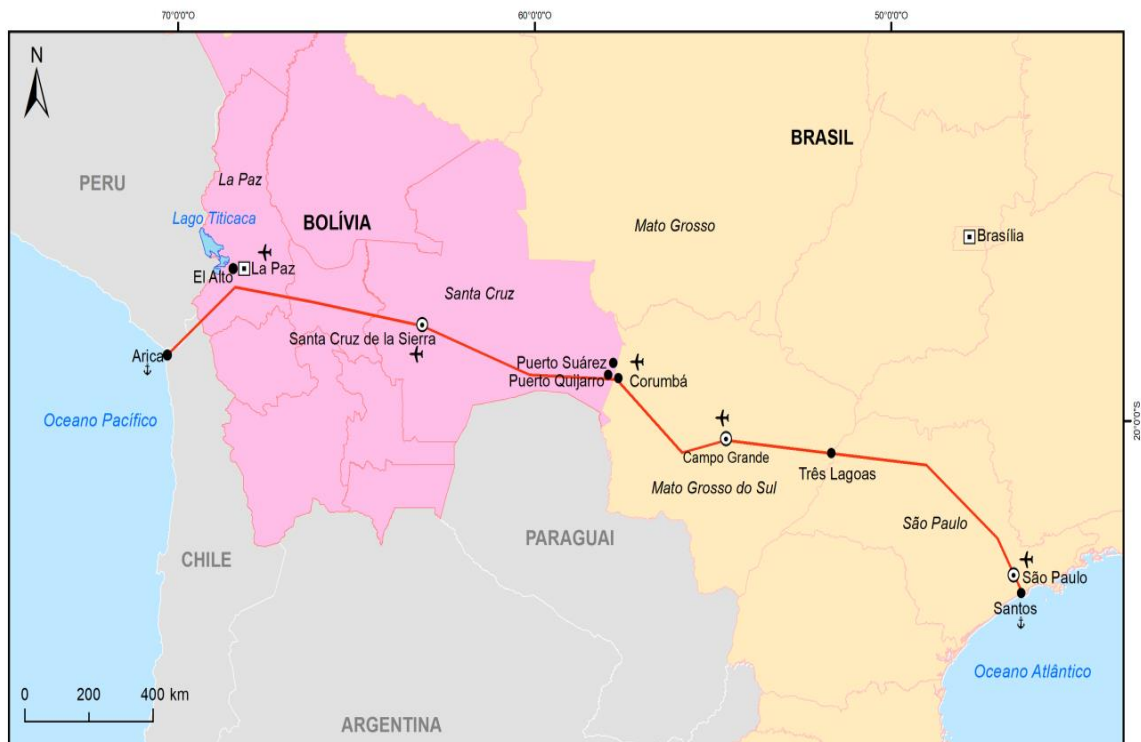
70°0'0"O
60°0'0"O
50°0'0"O
N
BRASIL
PERU
La Paz
Lago Titicaca
BOLÍVIA
Mato Grosso
Brasília
El Alto
La Paz
Santa Cruz
Santa Cruz de la Sierra
Arica
Puerto Suárez
Puerto Quijarro
Corumbá
Oceano Pacífico
20°0'0"S
Campo Grande
Três Lagoas
Mato Grosso do Sul
São Paulo
CHILE
PARAGUAI
São Paulo
Santos
Oceano Atlântico
0
200
400 km
ARGENTINA